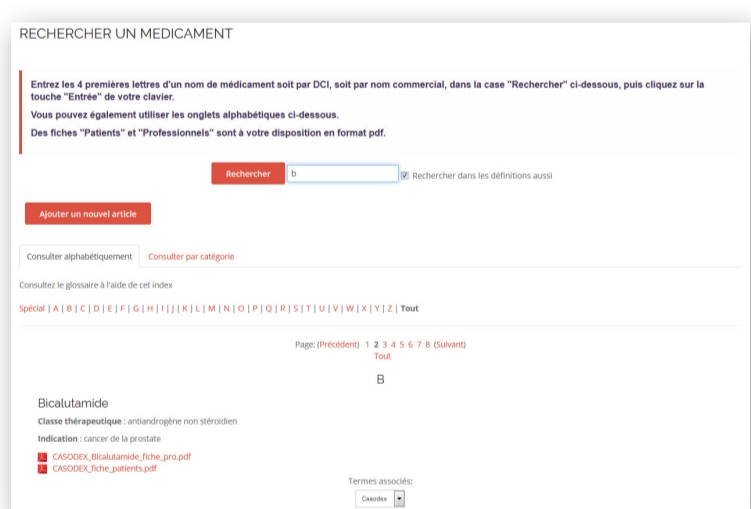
RECHERCHER UN MEDICAMENT

Entrez les 4 premières lettres d'un nom de médicament soit par DCI, soit par nom commercial, dans la case "Rechercher" ci-dessous, puis cliquez sur la touche "Entrée" de votre clavier.

Vous pouvez également utiliser les onglets alphabétiques ci-dessous.

Des fiches "Patients" et "Professionnels" sont à votre disposition en format pdf.

Rechercher b Rechercher dans les définitions aussi

Ajouter un nouvel article

Consulter alphabétiquement Consulter par catégorie

Consultez le glossaire à l'aide de cet index

Spécial | A | B | C | D | E | F | G | H | I | J | K | L | M | N | O | P | Q | R | S | T | U | V | W | X | Y | Z | Tout

Page: (Précédent) 1 2 3 4 5 6 7 8 (Suivant) Tout

B

Bicalutamide

Classe thérapeutique : antiandrogène non stéroïdien

Indication : cancer de la prostate

CASODEX_Bicalutamide_fiche_pro.pdf
CASODEX_fiche_patients.pdf

Termes associés:

Casodex